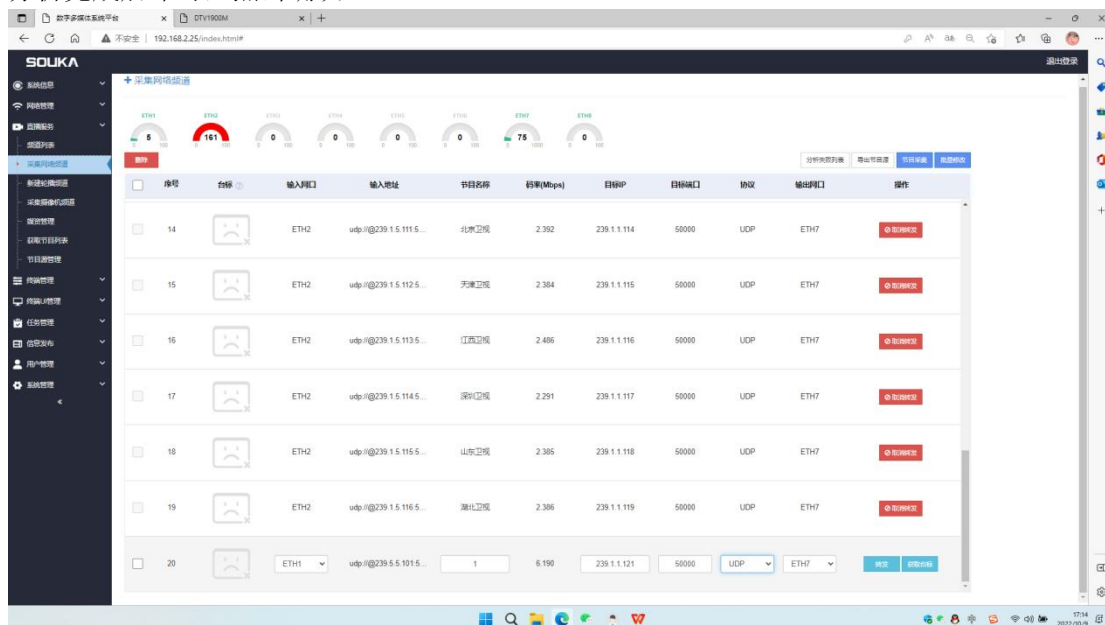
数字多媒体系统平台 × DTV1900M × +

← C ⌂ ▲ 不安全 | 192.168.2.25/index.html#

SOUKA

退出登录

系统信息
网络管理
直播服务
频道列表
采集网络频道
新建轮播频道
采集摄像机频道
播放管理
获取节目列表
节目源管理
终端管理
终端UI管理
任务管理
信息发布
用户管理
系统管理

+ 采集网络频道

ETH1 5
ETH2 161
ETH3 0
ETH4 0
ETH5 0
ETH6 0
ETH7 75
ETH8 0

删除

分析失败列表 导出节目源 节目采集 批量修改

| | 序号 | 台标 | 输入网口 | 输入地址 | 节目名称 | 码率(Mbps) | 目标IP | 目标端口 | 协议 | 输出网口 | 操作 |
|---|---|---|---|---|---|---|---|---|---|---|---|
| | 14 | | ETH2 | udp://@239.1.5.111:5... | 北京卫视 | 2.392 | 239.1.1.114 | 50000 | UDP | ETH7 | 取消转发 |
| | 15 | | ETH2 | udp://@239.1.5.112:5... | 天津卫视 | 2.384 | 239.1.1.115 | 50000 | UDP | ETH7 | 取消转发 |
| | 16 | | ETH2 | udp://@239.1.5.113:5... | 江西卫视 | 2.486 | 239.1.1.116 | 50000 | UDP | ETH7 | 取消转发 |
| | 17 | | ETH2 | udp://@239.1.5.114:5... | 深圳卫视 | 2.291 | 239.1.1.117 | 50000 | UDP | ETH7 | 取消转发 |
| | 18 | | ETH2 | udp://@239.1.5.115:5... | 山东卫视 | 2.385 | 239.1.1.118 | 50000 | UDP | ETH7 | 取消转发 |
| | 19 | | ETH2 | udp://@239.1.5.116:5... | 湖北卫视 | 2.386 | 239.1.1.119 | 50000 | UDP | ETH7 | 取消转发 |
| | 20 | | ETH1 | udp://@239.5.5.101:5... | 1 | 6.190 | 239.1.1.121 | 50000 | UDP | ETH7 | 转发 获取台标 |

17:14